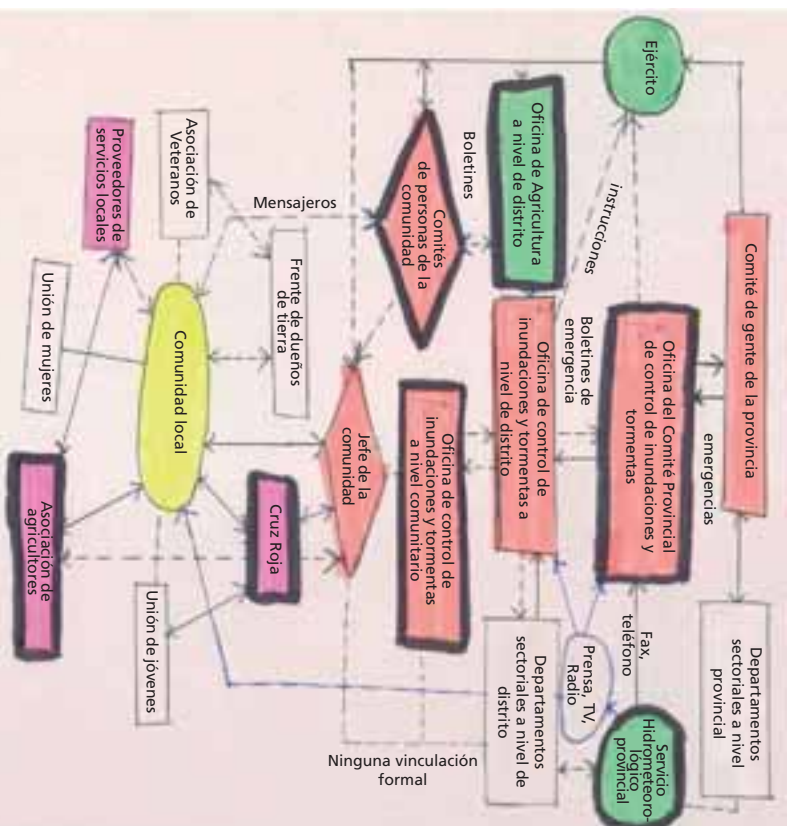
Ejército

Comité de gente de la provincia

Departamentos sectoriales a nivel provincial

Oficina de Agricultura a nivel de distrito

instrucciones

Oficina del Comité Provincial de control de inundaciones y tormentas

emergencias

Boletines

Boletines de emergencia

Fax, teléfono

Servicio Hidrometeorológico provincial

Comités de personas de la comunidad

Oficina de control de inundaciones y tormentas a nivel de distrito

Prensa, TV, Radio

Mensajeros

Departamentos sectoriales a nivel de distrito

Asociación de Veteranos

Frente de dueños de tierra

Jefe de la comunidad

Oficina de control de inundaciones y tormentas a nivel comunitario

Proveedores de servicios locales

Comunidad local

Cruz Roja

Ninguna vinculación formal

Unión de mujeres

Unión de jóvenes

Asociación de agricultores